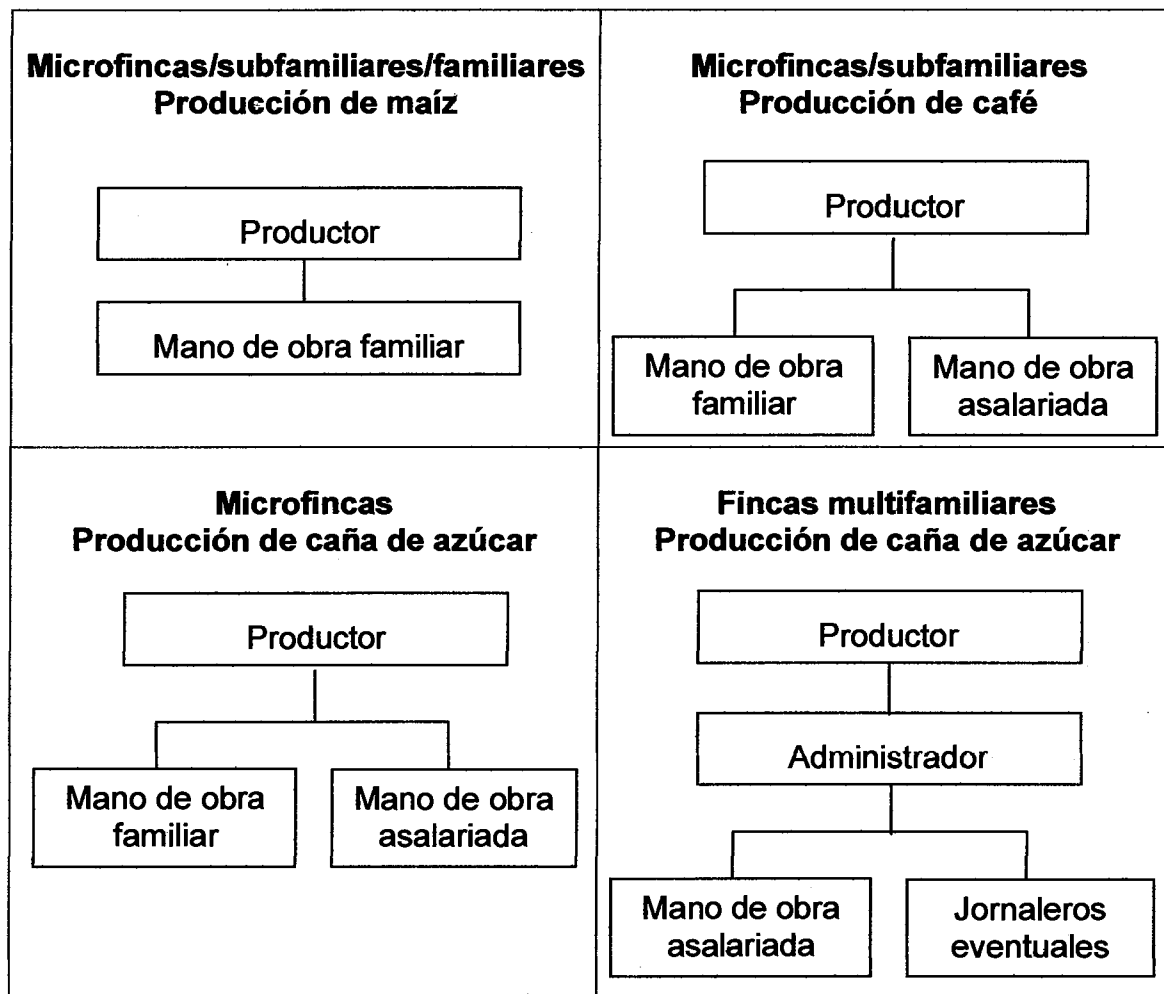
**Microfincas/subfamiliares/familiares**
**Producción de maíz**

Productor

Mano de obra familiar

**Microfincas/subfamiliares**
**Producción de café**

Productor

Mano de obra familiar

Mano de obra asalariada

**Microfincas**
**Producción de caña de azúcar**

Productor

Mano de obra familiar

Mano de obra asalariada

**Fincas multifamiliares**
**Producción de caña de azúcar**

Productor

Administrador

Mano de obra asalariada

Jornaleros eventuales